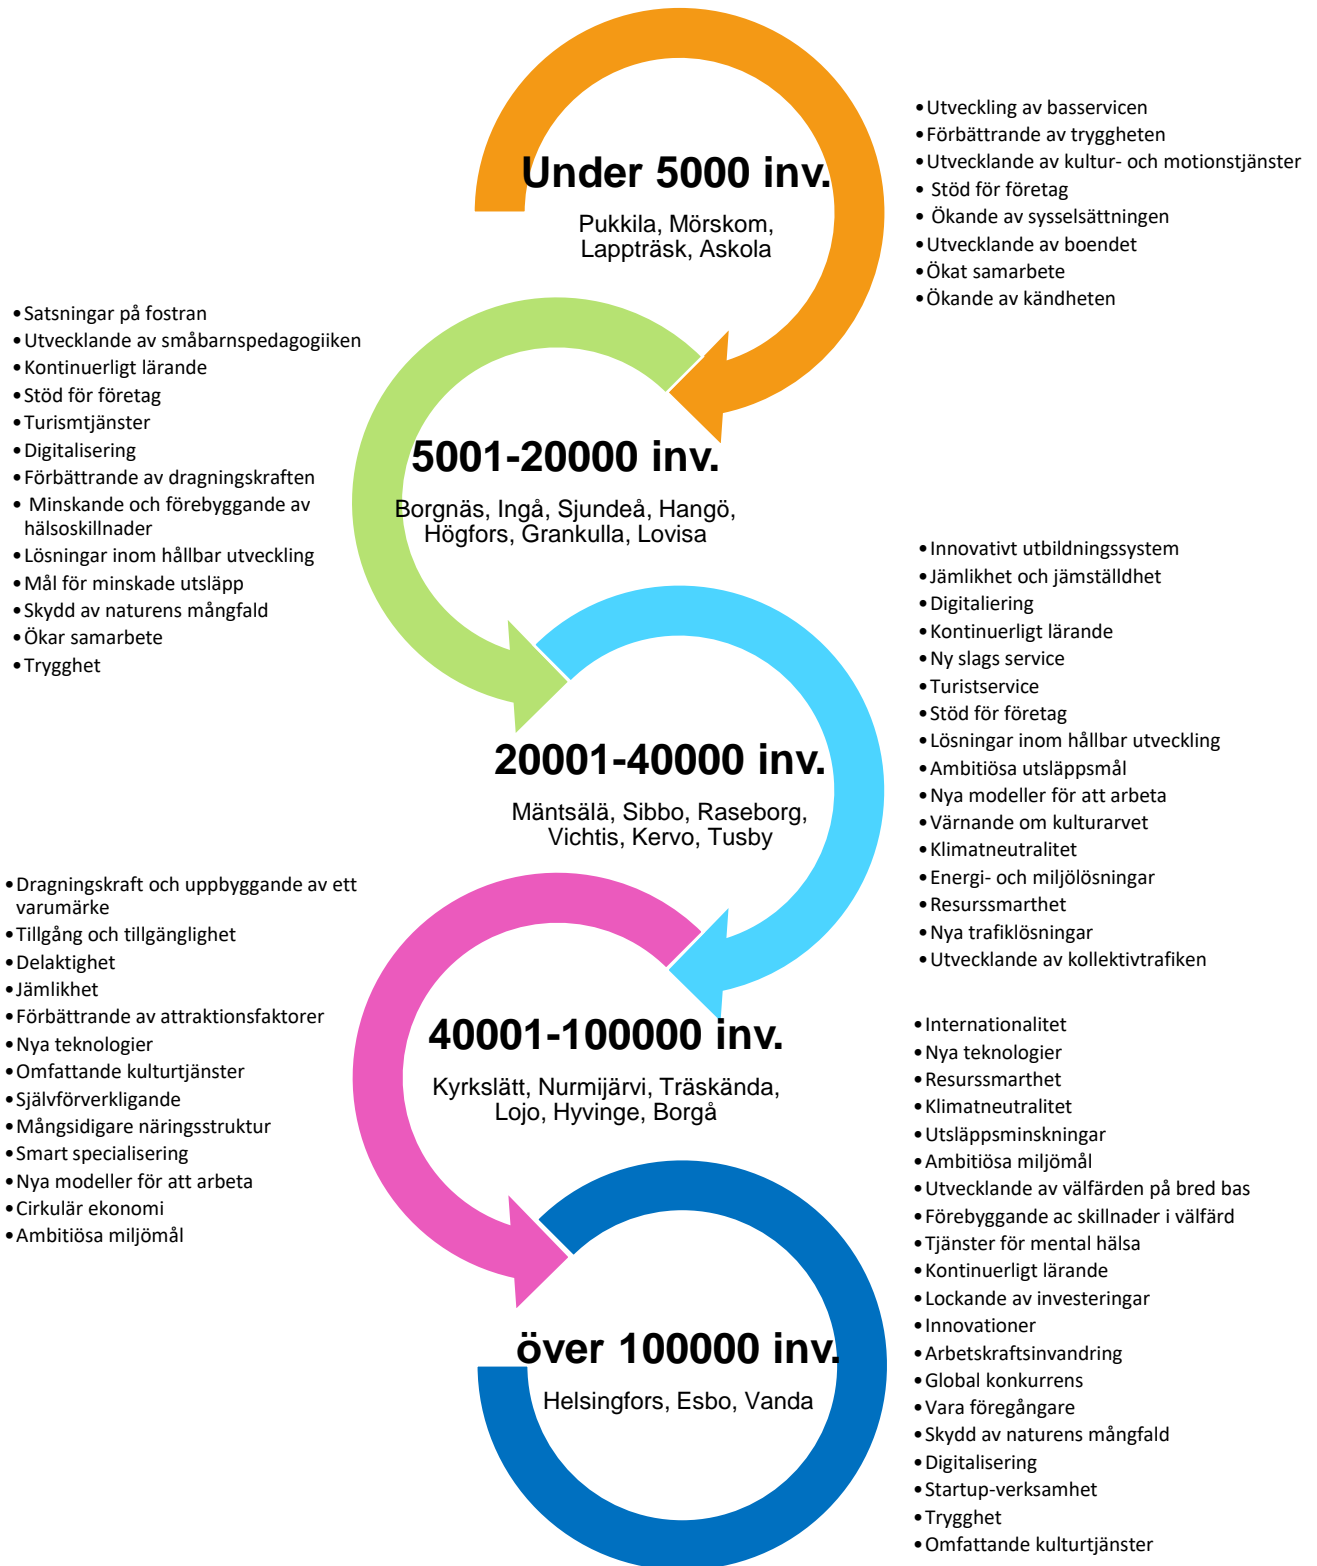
Under 5000 inv.

Pukkila, Mörskom, Lappträsk, Askola

- Utveckling av basservicen
- Förbättrande av tryggheten
- Utvecklande av kultur- och motionstjänster
- Stöd för företag
- Ökande av sysselsättningen
- Utvecklande av boendet
- Ökat samarbete
- Ökande av kändheten

- Satsningar på fostran
- Utvecklande av småbarnspedagogiiken
- Kontinuerligt lärande
- Stöd för företag
- Turismtjänster
- Digitalisering
- Förbättrande av dragningskraften
- Minskande och förebyggande av hälsoskillnader
- Lösningar inom hållbar utveckling
- Mål för minskade utsläpp
- Skydd av naturens mångfald
- Ökar samarbete
- Trygghet

5001-20000 inv.

Borgnäs, Ingå, Sjundeå, Hangö, Högfors, Grankulla, Lovisa

- Innovativt utbildningssystem
- Jämlikhet och jämställdhet
- Digitaliering
- Kontinuerligt lärande
- Ny slags service
- Turistservice
- Stöd för företag
- Lösningar inom hållbar utveckling
- Ambitiösa utsläppsmål
- Nya modeller för att arbeta
- Värnande om kulturarvet
- Klimatneutralitet
- Energi- och miljölösningar
- Resurssmarthet
- Nya trafiklösningar
- Utvecklande av kollektivtrafiken

20001-40000 inv.

Mäntsälä, Sibbo, Raseborg, Vichtis, Kervo, Tusby

- Dragningskraft och uppbyggande av ett varumärke
- Tillgång och tillgänglighet
- Delaktighet
- Jämlikhet
- Förbättrande av attraktionsfaktorer
- Nya teknologier
- Omfattande kulturtjänster
- Självförverkligande
- Mångsidigare näringsstruktur
- Smart specialisering
- Nya modeller för att arbeta
- Cirkulär ekonomi
- Ambitiösa miljömål

40001-100000 inv.

Kyrkslätt, Nurmijärvi, Träskända, Lojo, Hyvinge, Borgå

- Internationalitet
- Nya teknologier
- Resurssmarthet
- Klimatneutralitet
- Utsläppsminskningar
- Ambitiösa miljömål
- Utvecklande av välfärden på bred bas
- Förebyggande ac skillnader i välfärd
- Tjänster för mental hälsa
- Kontinuerligt lärande
- Lockande av investeringar
- Innovationer
- Arbetskraftsinvandring
- Global konkurrens
- Vara föregångare
- Skydd av naturens mångfald
- Digitalisering
- Startup-verksamhet
- Trygghet
- Omfattande kulturtjänster

över 100000 inv.

Helsingfors, Esbo, Vanda